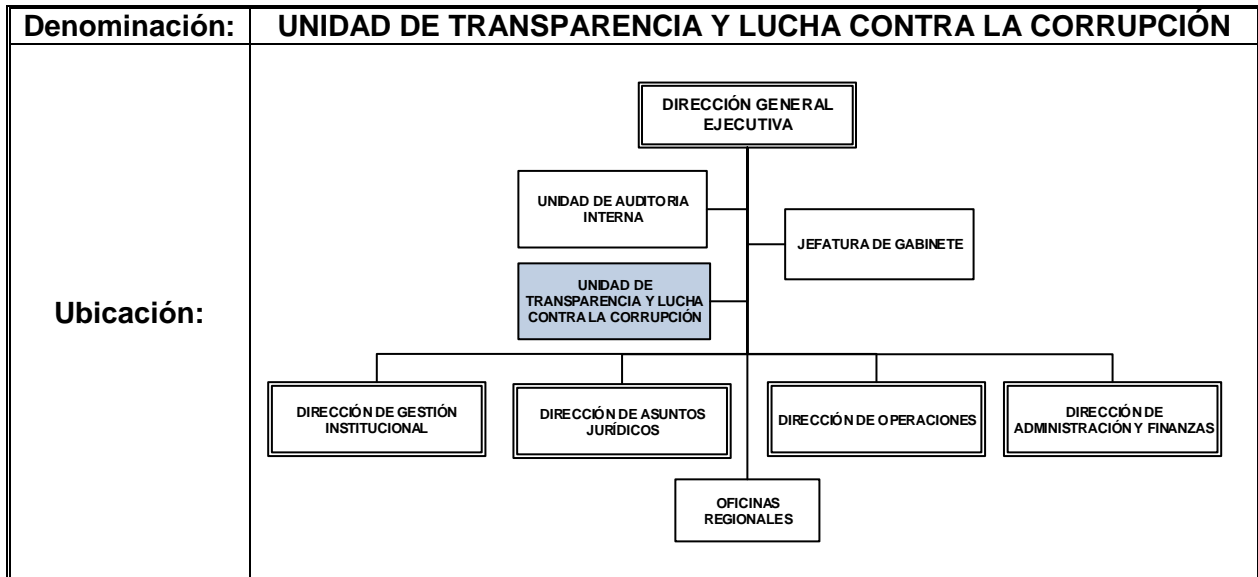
| Denominación: | UNIDAD DE TRANSPARENCIA Y LUCHA CONTRA LA CORRUPCIÓN |
|---|---|
| Ubicación: | DIRECCIÓN GENERAL EJECUTIVA<br>UNIDAD DE AUDITORIA INTERNA<br>JEFATURA DE GABINETE<br>UNIDAD DE TRANSPARENCIA Y LUCHA CONTRA LA CORRUPCIÓN<br>DIRECCIÓN DE GESTIÓN INSTITUCIONAL<br>DIRECCIÓN DE ASUNTOS JURÍDICOS<br>DIRECCIÓN DE OPERACIONES<br>DIRECCIÓN DE ADMINISTRACIÓN Y FINANZAS<br>OFICINAS REGIONALES |